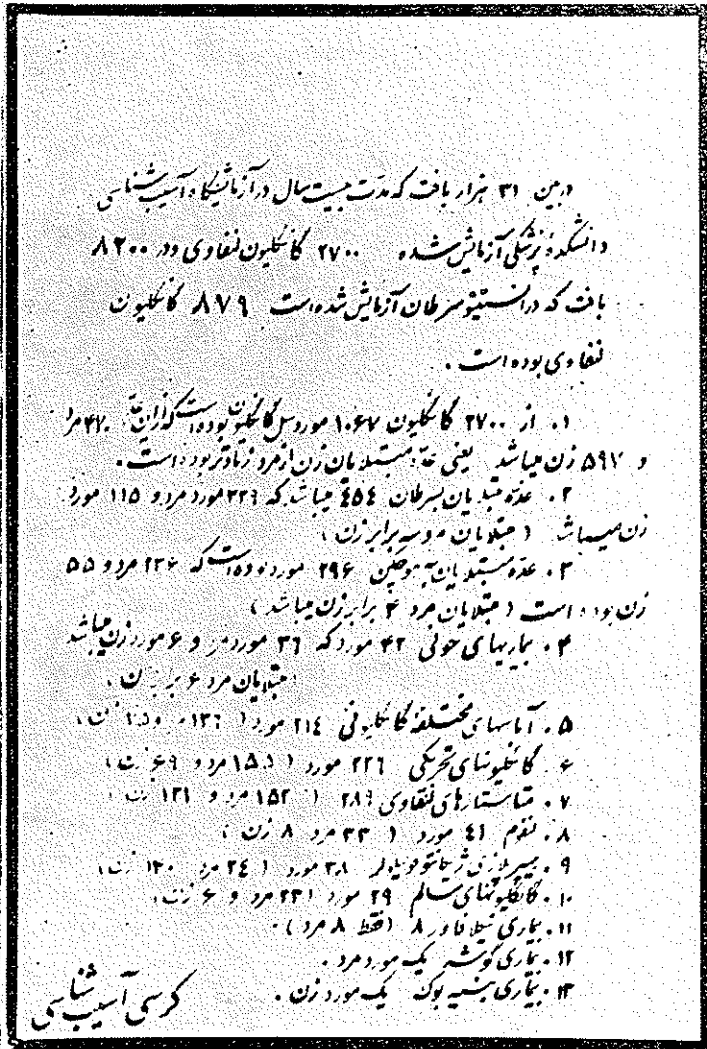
در این ۳۱ هزار بافت که مدت بیست سال در آزمایشگاه آسیب‌شناسی دانشکده پزشکی آزمایش شده ۲۷۰۰ گانگلیون لنفاوی و در ۸۲۰۰ بافت که در انستیتو سرطان آزمایش شده است ۸۷۹ گانگلیون لنفاوی بوده است.

۱. از ۲۷۰۰ گانگلیون ۱۰۶۷ مورد سل گانگلیونی بوده است که از آن‌ها ۴۲۰ مرد و ۵۹۷ زن میباشد یعنی عده مبتلایان زن از مرد زیادتر بوده است.

۲. عده مبتلایان سرطان ۴۵۴ میباشد که ۳۳۹ مورد مرد و ۱۱۵ مورد زن میباشد (مبتلایان مرد سه برابر زن).

۳. عده مبتلایان به هوچکین ۲۹۶ مورد بوده است که ۱۴۲ مرد و ۵۵ زن بوده است (مبتلایان مرد ۳ برابر زن میباشند).

۴. بیماریهای خونی ۴۲ مورد که ۳۶ مورد مرد و ۶ مورد زن میباشد (مبتلایان مرد ۶ برابر زن).

۵. آماسهای مختلفه گانگلیونی ۲۱۴ مورد (۱۳۶ مرد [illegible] زن).

۶. گانگلیونهای تحریکی ۲۲۶ مورد (۱۵۰ مرد و ۶۹ زن).

۷. متاستازهای لنفاوی ۲۸۹ (۱۵۲ مرد و ۱۳۱ زن).

۸. لنفوم ۴۱ مورد (۳۳ مرد ۸ زن).

۹. بیماریهای رتیکولوهیستیوسیتر ۳۸ مورد (۲۴ مرد ۱۴ زن).

۱۰. گانگلیونهای سالم ۲۹ مورد (۲۳ مرد و ۶ زن).

۱۱. بیماری نیکولا فاور ۸ (فقط ۸ مرد).

۱۲. بیماری گوشر یک مورد مرد.

۱۳. بیماری بسنیه بوک یک مورد زن.

کرسی آسیب‌شناسی